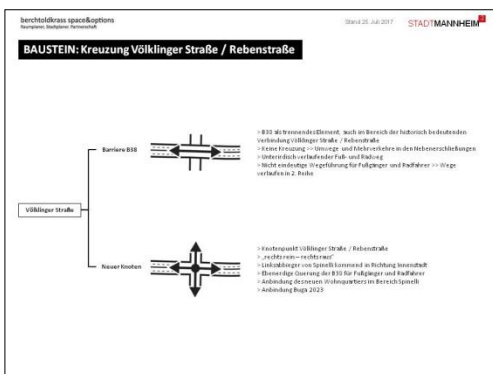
berchtoldkrass space&options
Raumplaner, Stadtplaner Partnerschaft

Stand 28. Juli 2017

STADTMANNHEIM

BAUSTEIN: Kreuzung Völklinger Straße / Rebenstraße

Völklinger Straße

Barriere B38

> B38 als trennendes Element, auch im Bereich der historisch bedeutenden Verbindung Völklinger Straße / Rebenstraße
> Keine Kreuzung >> Umwege- und Mehrverkehre in den Nebenerschließungen
> Unterirdisch verlaufender Fuß- und Radweg
> Nicht eindeutige Wegeführung für Fußgänger und Radfahrer >> Wege verlaufen in 2. Reihe

Neuer Knoten

> Knotenpunkt Völklinger Straße / Rebenstraße
> „rechtsrein – rechtsraus"
> Linksabbieger von Spinelli kommend in Richtung Innenstadt
> Ebenerdige Querung der B38 für Fußgänger und Radfahrer
> Anbindung des neuen Wohnquartiers im Bereich Spinelli
> Anbindung Buga 2023